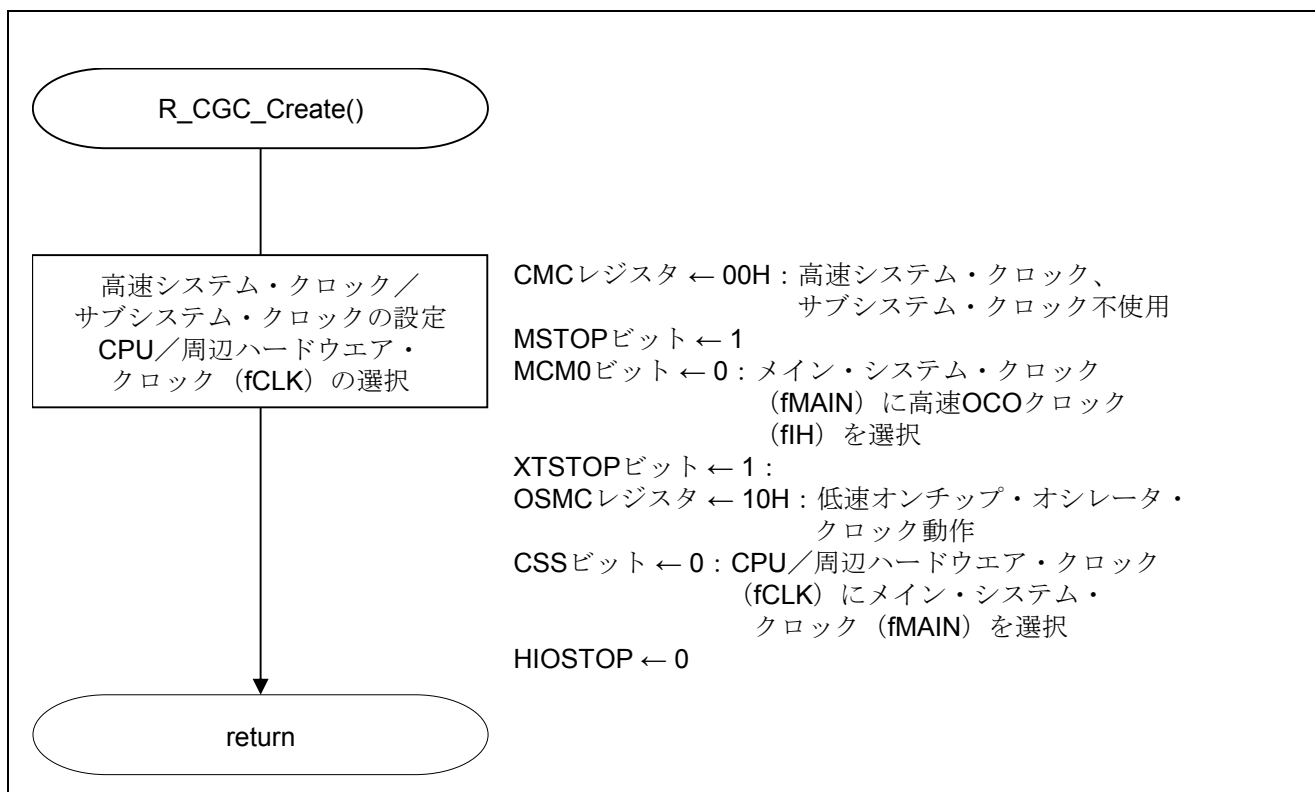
R_CGC_Create()

高速システム・クロック／サブシステム・クロックの設定 CPU／周辺ハードウエア・クロック（fCLK）の選択

CMCレジスタ ← 00H：高速システム・クロック、サブシステム・クロック不使用
MSTOPビット ← 1
MCM0ビット ← 0：メイン・システム・クロック（fMAIN）に高速OCOクロック（fIH）を選択
XTSTOPビット ← 1：
OSMCレジスタ ← 10H：低速オンチップ・オシレータ・クロック動作
CSSビット ← 0：CPU／周辺ハードウエア・クロック（fCLK）にメイン・システム・クロック（fMAIN）を選択
HIOSTOP ← 0

return